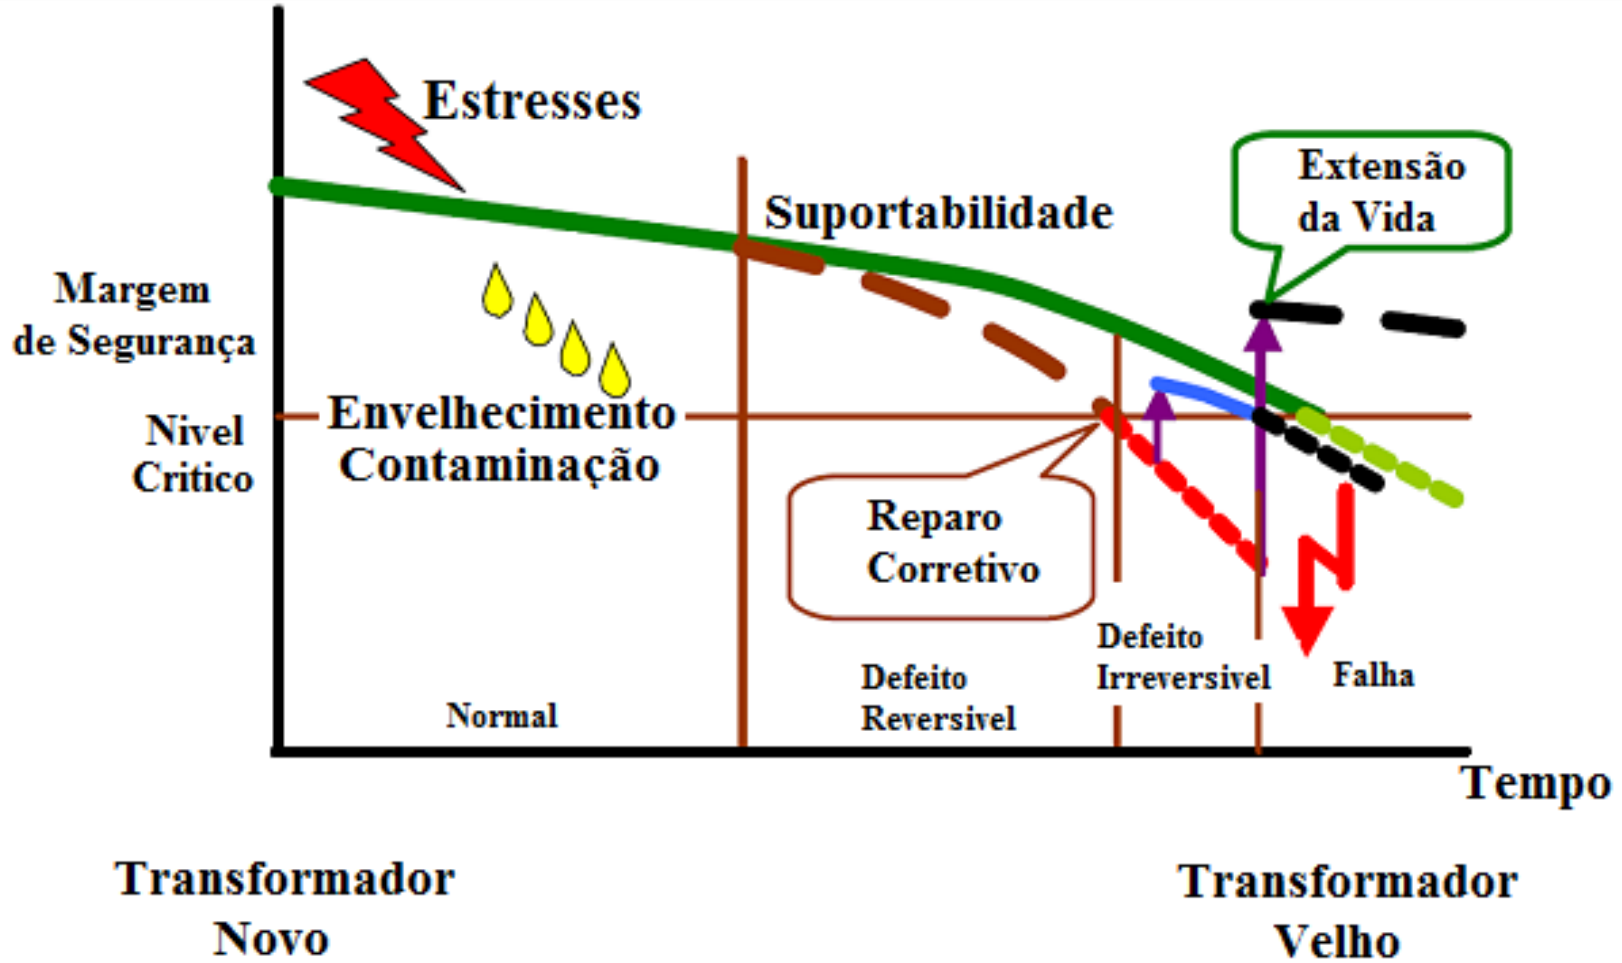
Estresses

Suportabilidade

Extensão da Vida

Margem de Segurança

Nivel Critico

Envelhecimento Contaminação

Reparo Corretivo

Normal

Defeito Reversivel

Defeito Irreversivel

Falha

Tempo

Transformador Novo

Transformador Velho